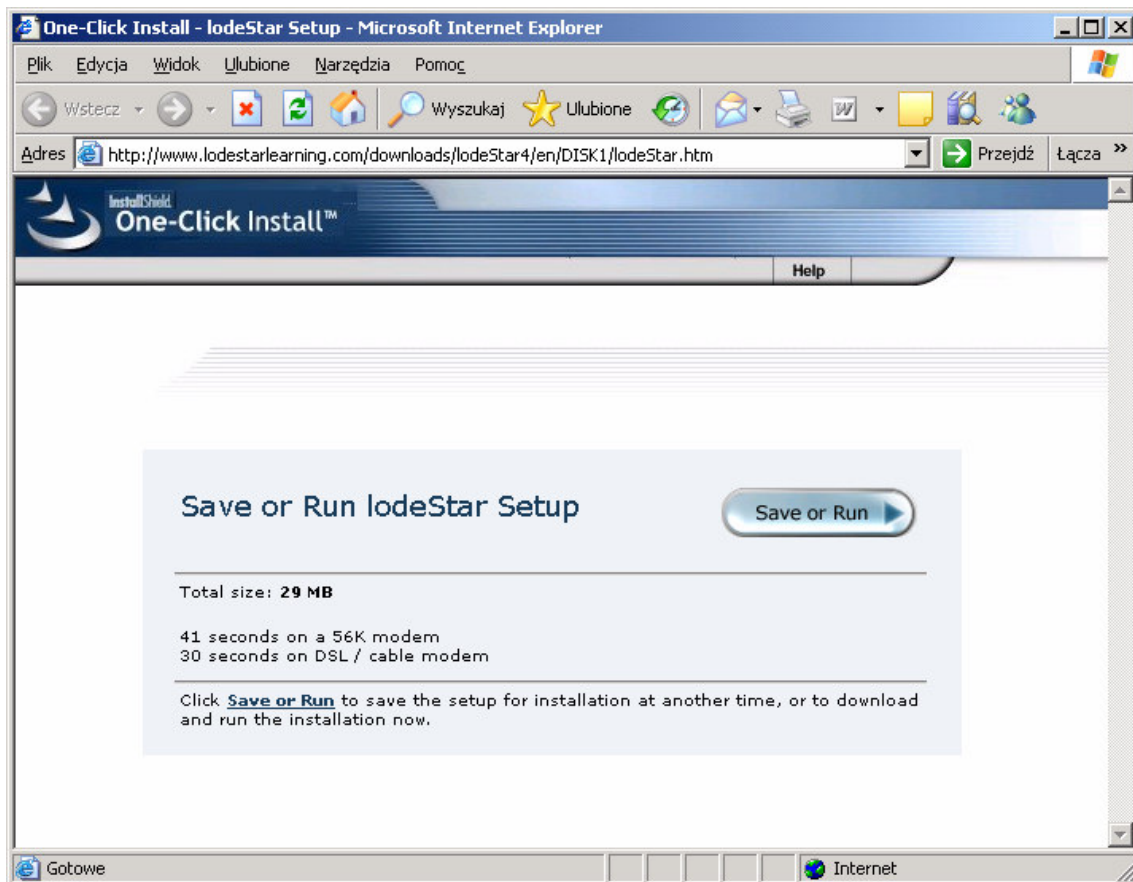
One-Click Install - lodeStar Setup - Microsoft Internet Explorer

Plik Edycja Widok Ulubione Narzędzia Pomoc

Wstecz Wyszukaj Ulubione

Adres http://www.lodestarlearning.com/downloads/lodeStar4/en/DISK1/lodeStar.htm Przejdź Łącza »

InstallShield One-Click Install™

Help

Save or Run lodeStar Setup

Save or Run

Total size: **29 MB**

41 seconds on a 56K modem
30 seconds on DSL / cable modem

Click **Save or Run** to save the setup for installation at another time, or to download and run the installation now.

Gotowe

Internet